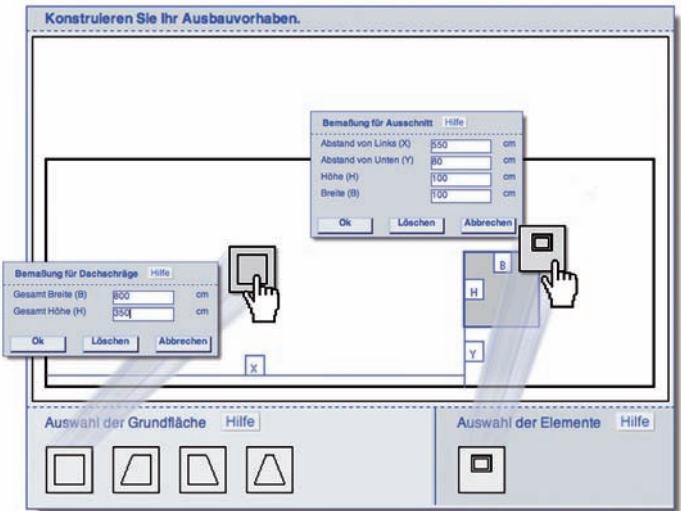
Konstruieren Sie Ihr Ausbauvorhaben.

Bemaßung für Ausschnitt Hilfe

Abstand von Links (X) 550 cm

Abstand von Unten (Y) 80 cm

Höhe (H) 100 cm

Breite (B) 100 cm

Ok Löschen Abbrechen

Bemaßung für Dachschräge Hilfe

Gesamt Breite (B) 800 cm

Gesamt Höhe (H) 350 cm

Ok Löschen Abbrechen

B

H

Y

X

Auswahl der Grundfläche Hilfe

Auswahl der Elemente Hilfe